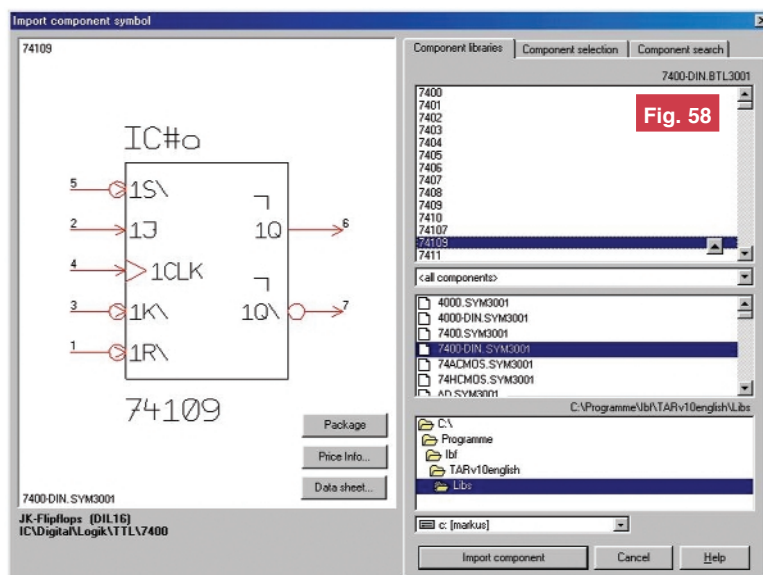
Import component symbol

74109

IC#o

5 1S\
2 1J
4 1CLK
3 1K\
1 1R\

1Q 6
1Q\ 7

74109

Package

Price Info...

Data sheet...

7400-DIN.SYM3001

JK-Flipflops (DIL16)
IC\Digital\Logik\TTL\7400

Component libraries | Component selection | Component search

7400-DIN.BTL3001

Fig. 58

7400
7401
7402
7403
7404
7405
7406
7407
7408
7409
7410
74107
74109
7411

<all components>

4000.SYM3001
4000-DIN.SYM3001
7400.SYM3001
7400-DIN.SYM3001
74ACMOS.SYM3001
74HCMOS.SYM3001
AD.SYM3001

C:\Programme\Ibf\TARv10english\Libs

C:\
Programme
Ibf
TARv10english
Libs

c: [markus]

Import component

Cancel

Help